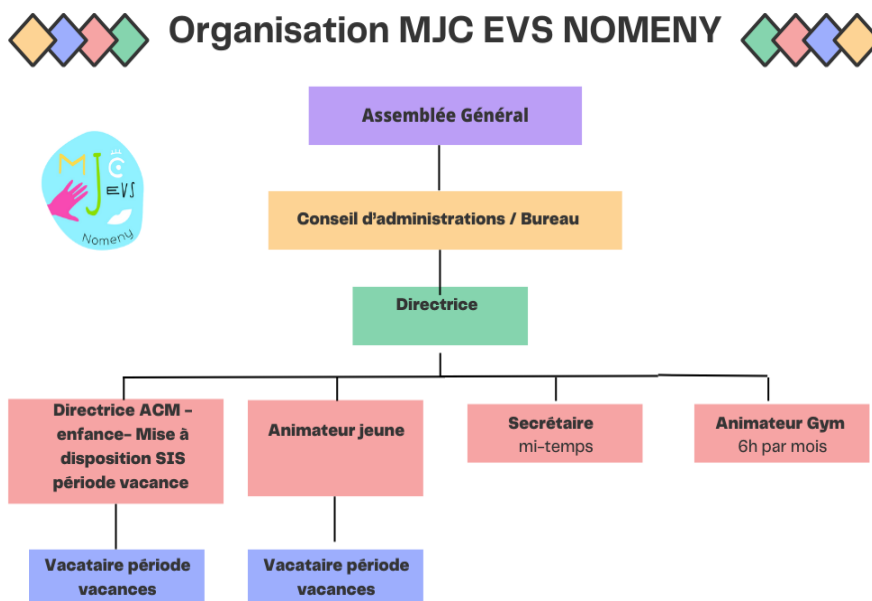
Organisation MJC EVS NOMENY

MJC EVS Nomeny

Assemblée Général

Conseil d'administrations / Bureau

Directrice

Directrice ACM - enfance- Mise à disposition SIS période vacance

Animateur jeune

Secrétaire
mi-temps

Animateur Gym
6h par mois

Vacataire période vacances

Vacataire période vacances